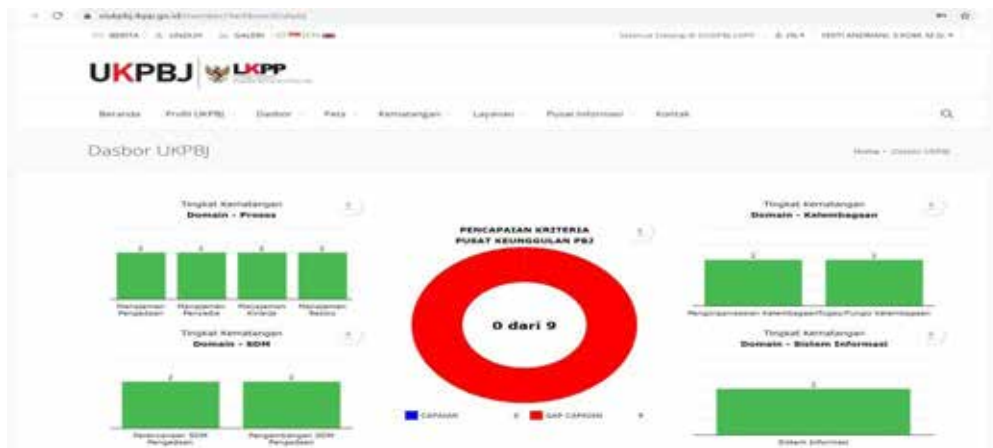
UKPBJ LKPP

Beranda Profil UKPBJ Dasbor Peta Kematangan Layanan Pusat Informasi Kontak

Dasbor UKPBJ

Home › Dasbor UKPBJ

Tingkat Kematangan
Domain - Proses

Manajemen Pengadaan | Manajemen Penyedia | Manajemen Kinerja | Manajemen Risiko

PENCAPAIAN KRITERIA
PUSAT KEUNGGULAN PBJ

0 dari 9

CAPAIAN 0 GAP CAPAIAN 9

Tingkat Kematangan
Domain - Kelembagaan

Pengorganisasian Kelembagaan | Tugas/Fungsi Kelembagaan

Tingkat Kematangan
Domain - SDM

Perencanaan SDM Pengadaan | Pengembangan SDM Pengadaan

Tingkat Kematangan
Domain - Sistem Informasi

Sistem Informasi